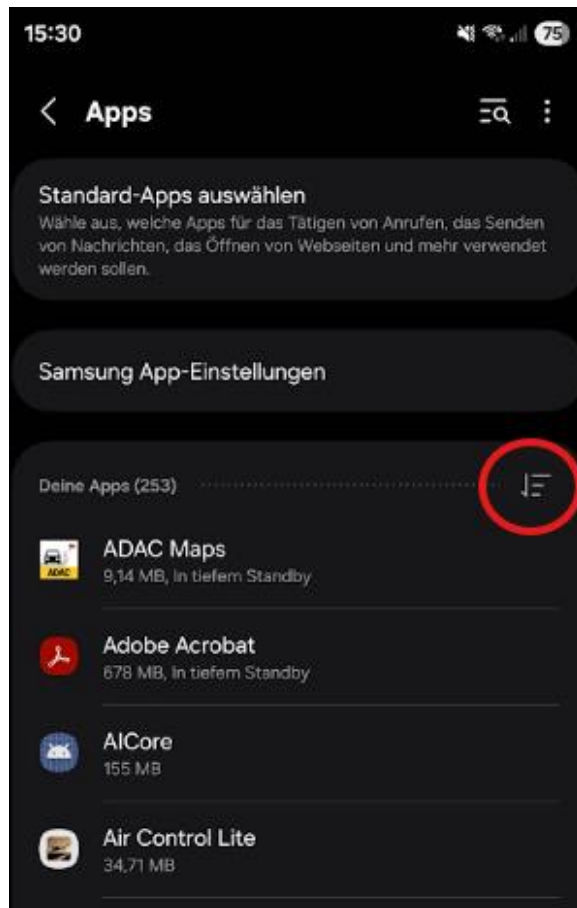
15:30

75

Apps

Standard-Apps auswählen
Wähle aus, welche Apps für das Tätigen von Anrufen, das Senden von Nachrichten, das Öffnen von Webseiten und mehr verwendet werden sollen.

Samsung App-Einstellungen

Deine Apps (253)

ADAC Maps
9,14 MB, In tiefem Standby

Adobe Acrobat
678 MB, In tiefem Standby

AICore
155 MB

Air Control Lite
34,71 MB